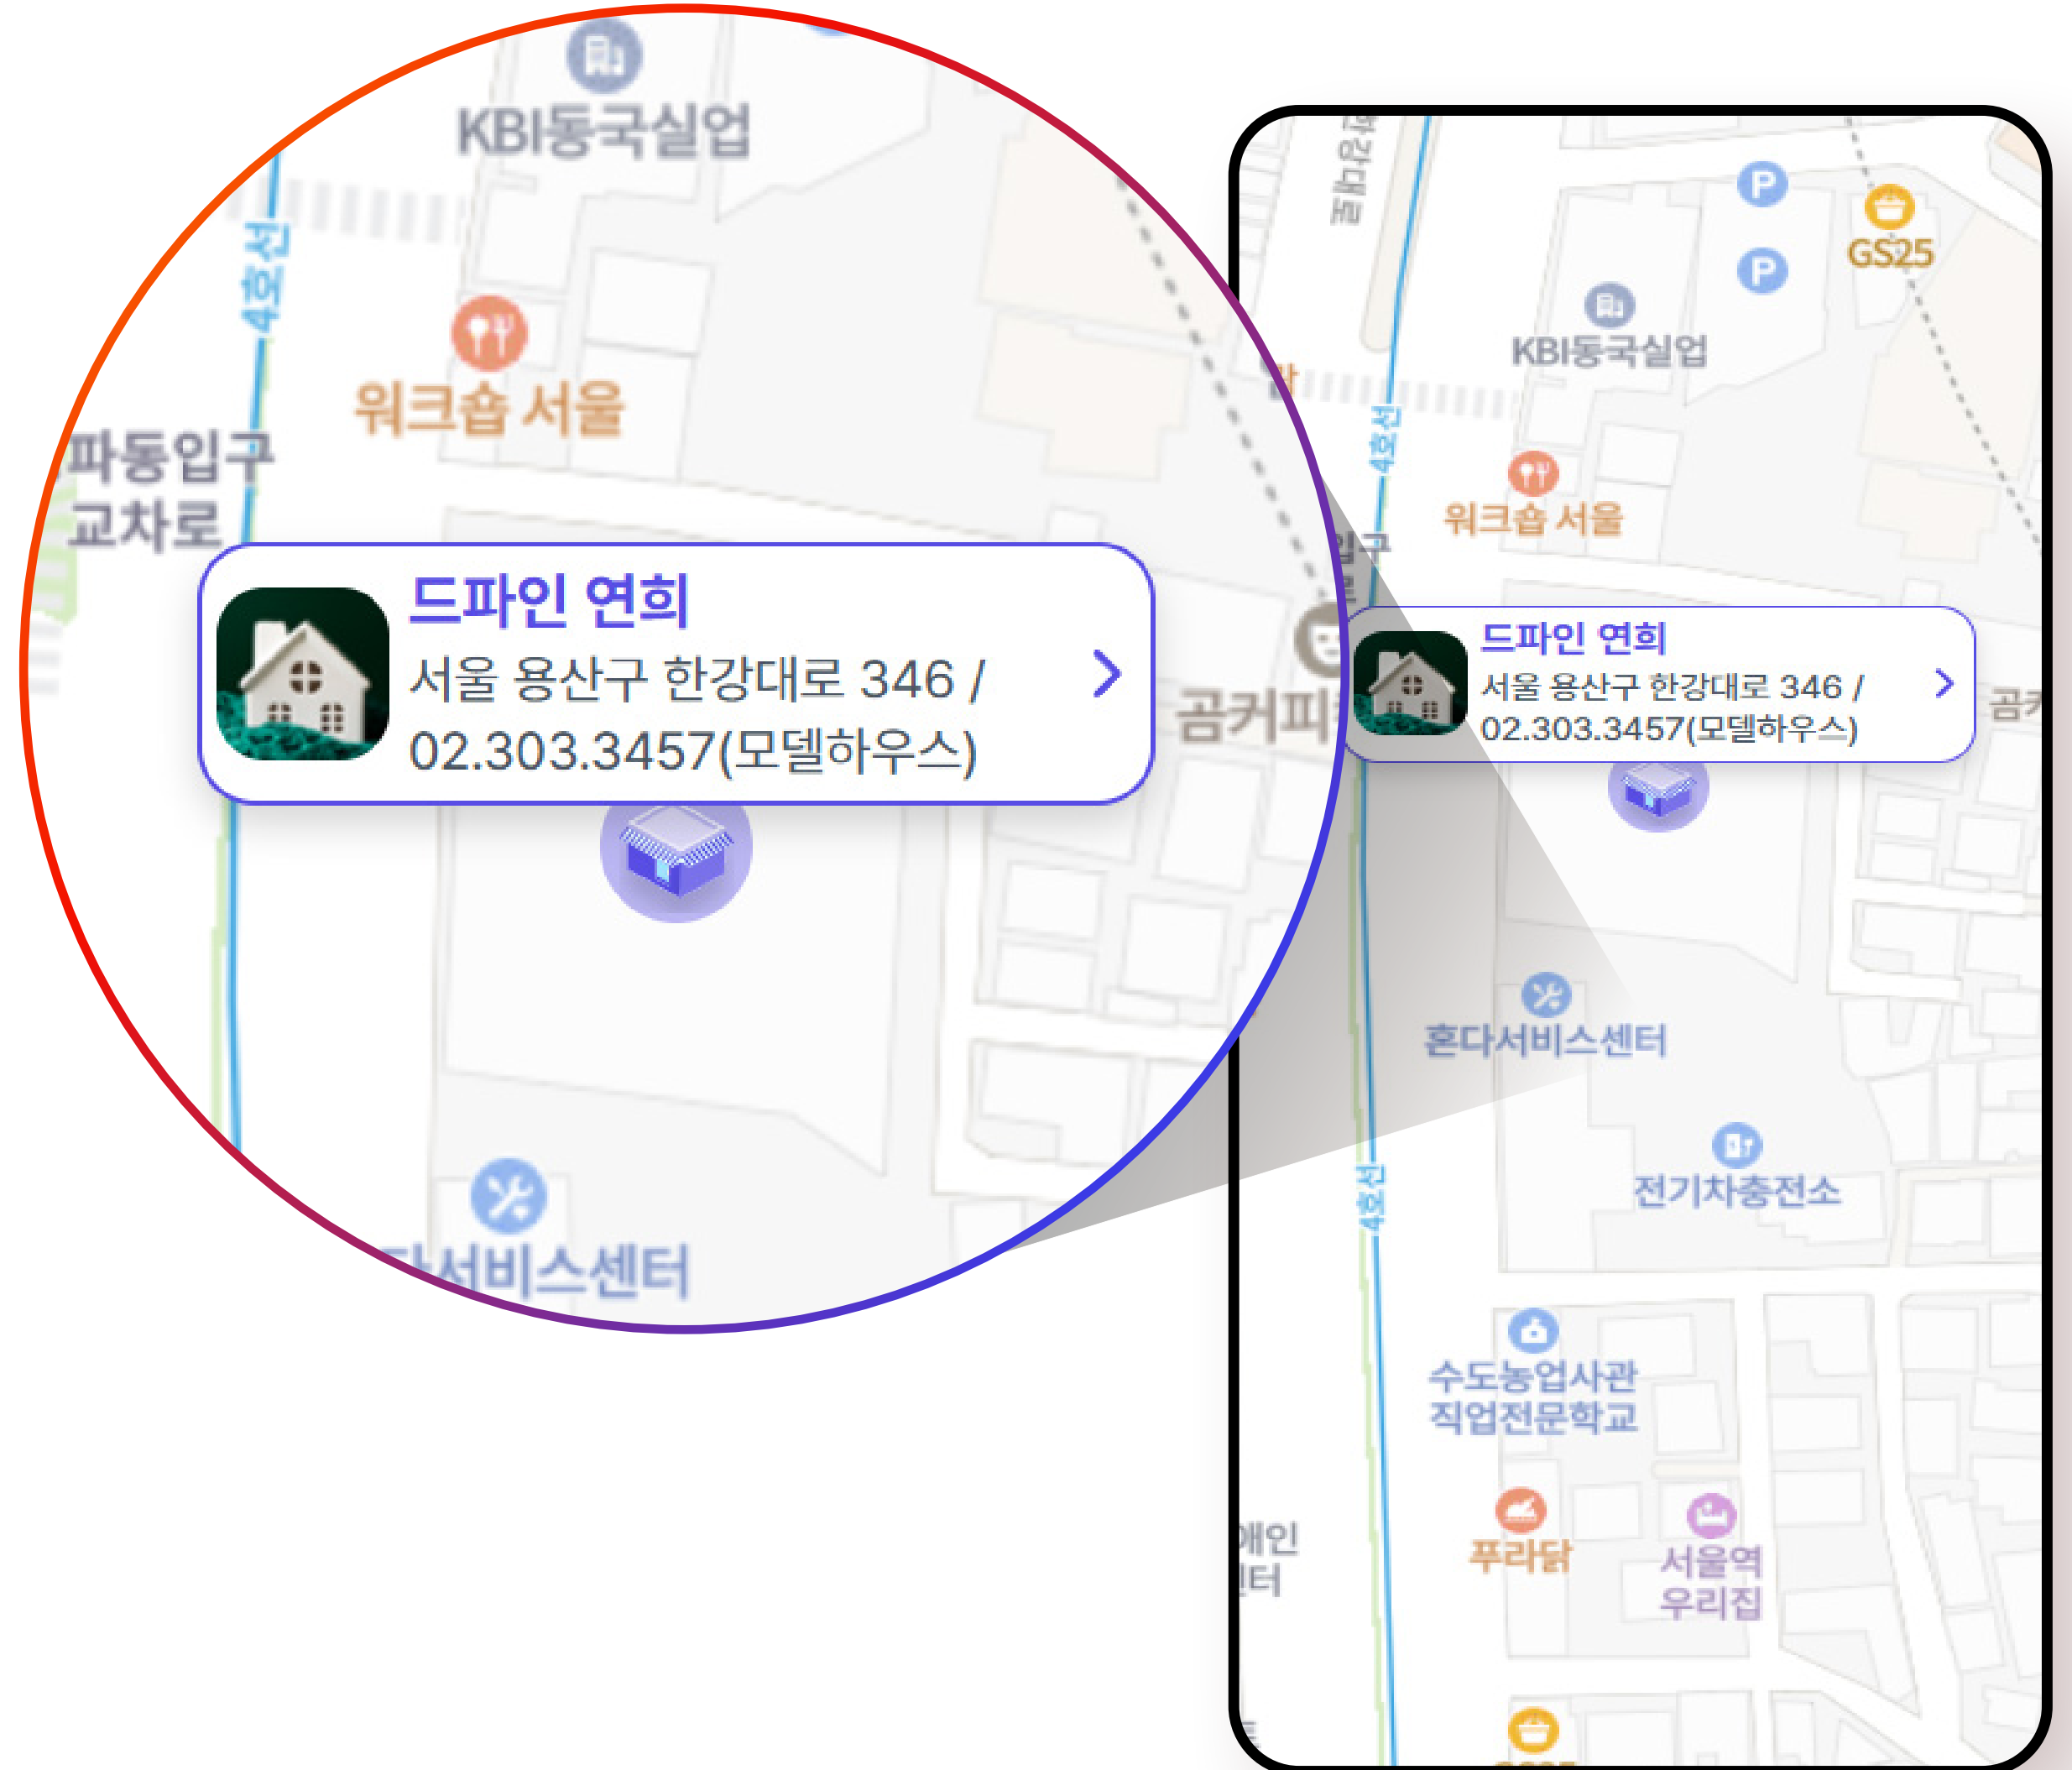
KBI동국실업
4호선
워크숍 서울
파동입구
교차로
드파인 연희
서울 용산구 한강대로 346 /
02.303.3457(모델하우스)
곰커피
다서비스센터

GS25
KBI동국실업
4호선
워크숍 서울
드파인 연희
서울 용산구 한강대로 346 /
02.303.3457(모델하우스)
혼다서비스센터
전기차충전소
4호선
수도농업사관
직업전문학교
푸라닭
서울역
우리집